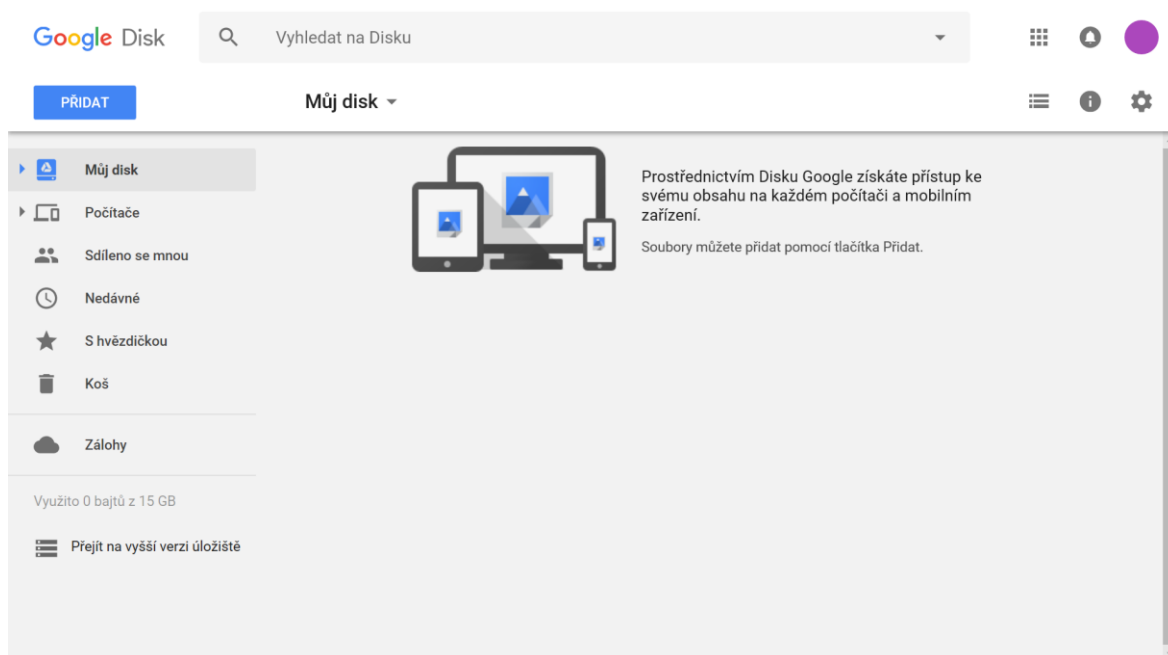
Google Disk

Vyhledat na Disku

PŘIDAT

Můj disk

Můj disk

Počítače

Sdíleno se mnou

Nedávné

S hvězdičkou

Koš

Zálohy

Využito 0 bajtů z 15 GB

Přejít na vyšší verzi úložiště

Prostřednictvím Disku Google získáte přístup ke svému obsahu na každém počítači a mobilním zařízení.

Soubory můžete přidat pomocí tlačítka Přidat.